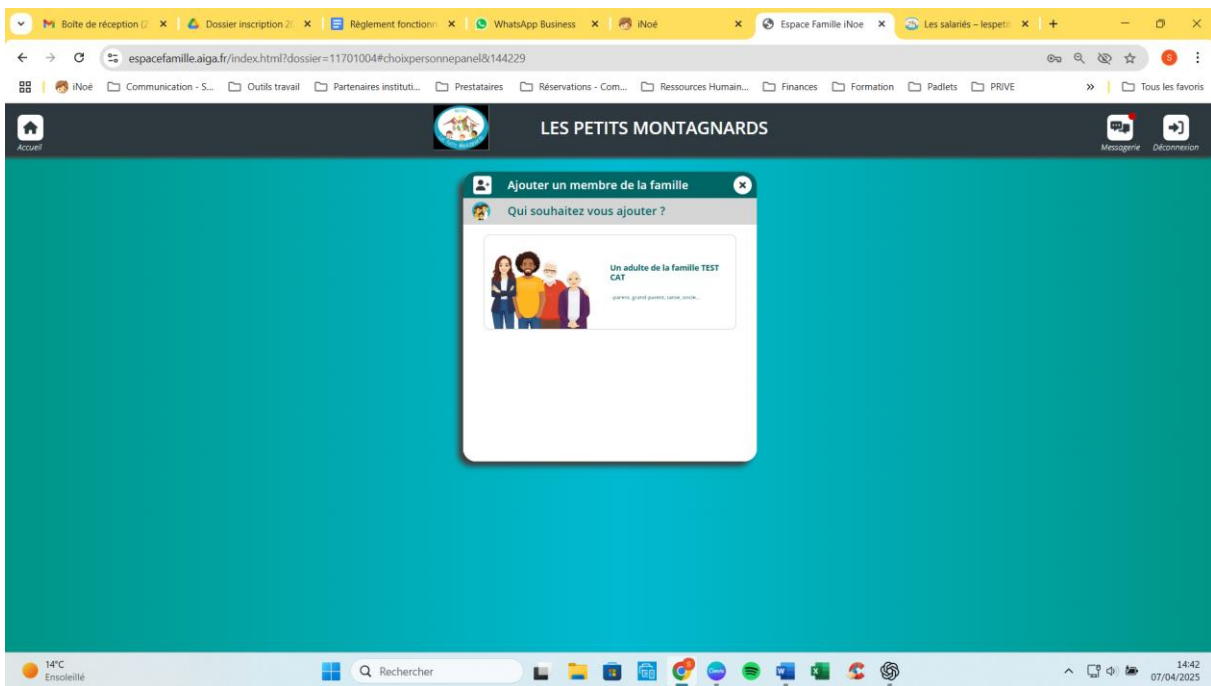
Boîte de réception (2 ×
Dossier inscription 20 ×
Règlement fonctionn ×
WhatsApp Business ×
iNoé ×
Espace Famille iNoe ×
Les salariés – lespeti ×
+

espacefamille.aiga.fr/index.html?dossier=11701004#choixpersonnepanel&144229

iNoé
Communication - S...
Outils travail
Partenaires instituti...
Prestataires
Réservations - Com...
Ressources Humain...
Finances
Formation
Padlets
PRIVE
»
Tous les favoris

Accueil
LES PETITS MONTAGNARDS
Messagerie
Déconnexion

Ajouter un membre de la famille
Qui souhaitez vous ajouter ?

Un adulte de la famille TEST CAT
-parent, grand-parent, tante, oncle...

14°C
Ensoleillé
Rechercher
14:42
07/04/2025